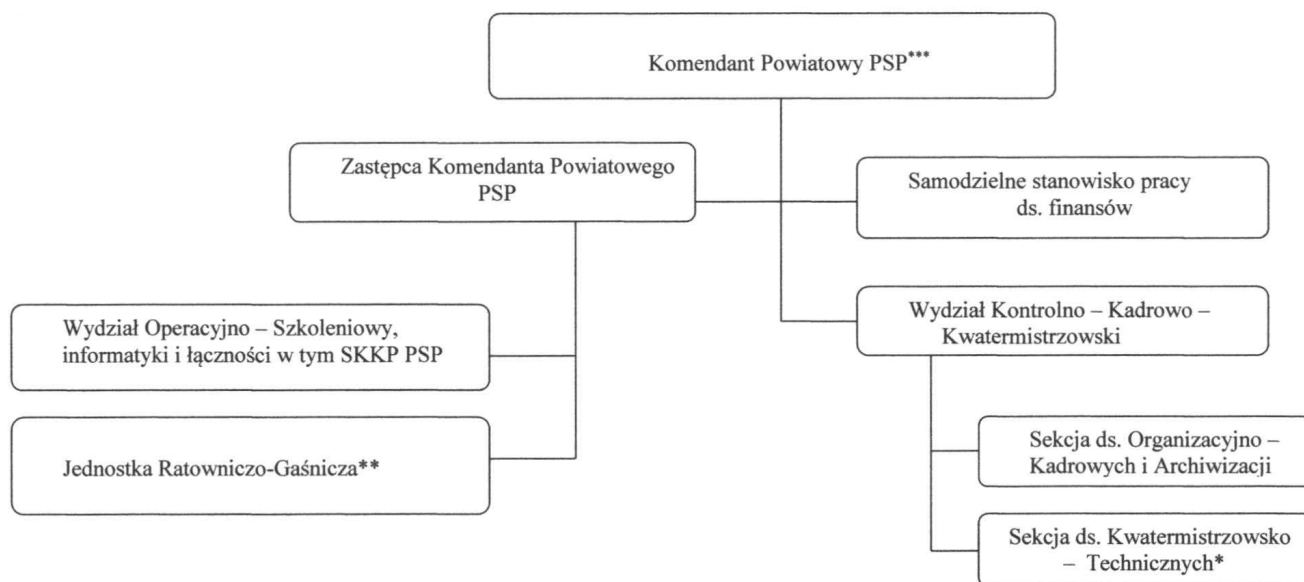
Komendant Powiatowy PSP***

Zastępca Komendanta Powiatowego PSP

Samodzielne stanowisko pracy ds. finansów

Wydział Kontrolno – Kadrowo – Kwatermistrzowski

Wydział Operacyjno – Szkoleniowy, informatyki i łączności w tym SKKP PSP

Jednostka Ratowniczo-Gaśnicza**

Sekcja ds. Organizacyjno – Kadrowych i Archiwizacji

Sekcja ds. Kwatermistrzowsko – Technicznych*